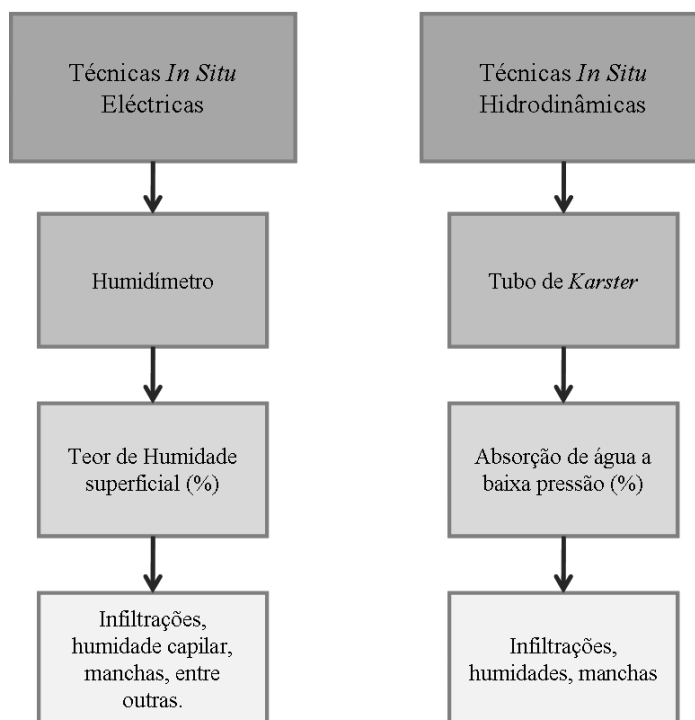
Técnicas *In Situ* Eléctricas

Humidímetro

Teor de Humidade superficial (%)

Infiltrações, humidade capilar, manchas, entre outras.

Técnicas *In Situ* Hidrodinâmicas

Tubo de *Karster*

Absorção de água a baixa pressão (%)

Infiltrações, humidades, manchas